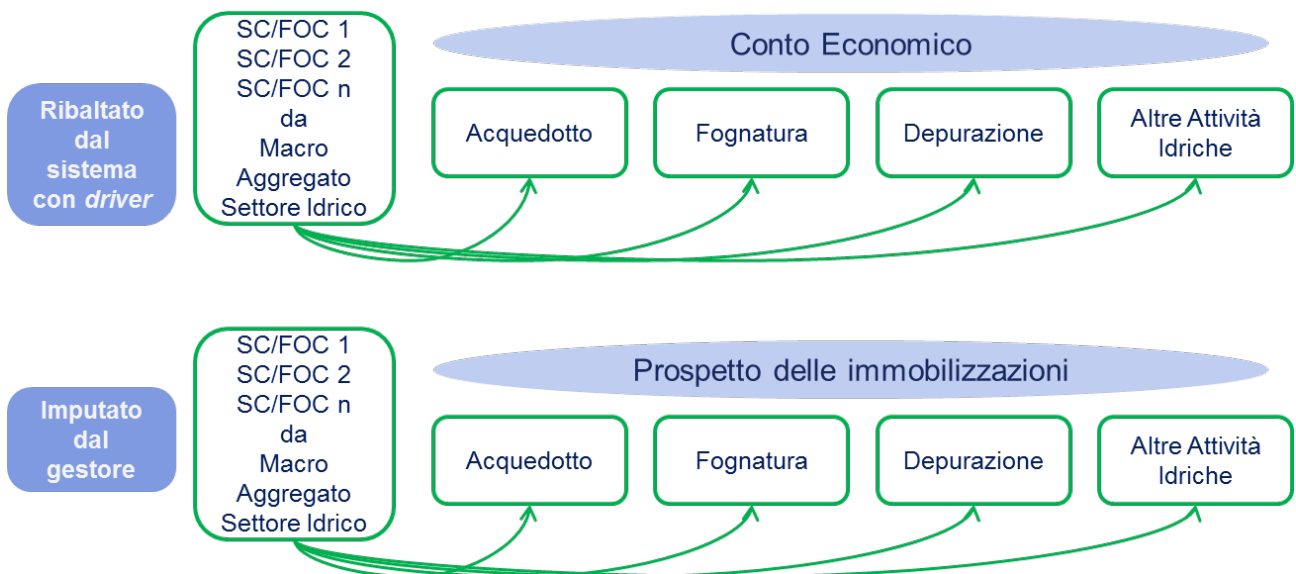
Ribaltato dal sistema con *driver*

SC/FOC 1
SC/FOC 2
SC/FOC n
da
Macro
Aggregato
Settore Idrico

Conto Economico

Acquedotto

Fognatura

Depurazione

Altre Attività Idriche

Imputato dal gestore

SC/FOC 1
SC/FOC 2
SC/FOC n
da
Macro
Aggregato
Settore Idrico

Prospetto delle immobilizzazioni

Acquedotto

Fognatura

Depurazione

Altre Attività Idriche